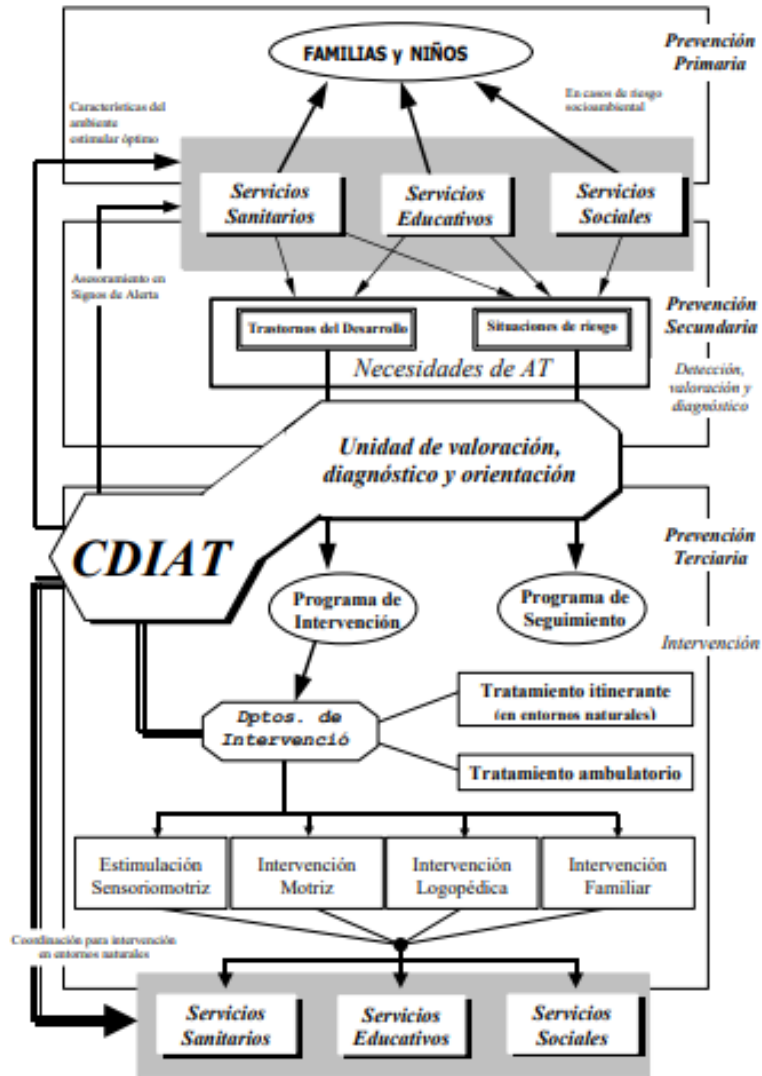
FAMILIAS y NIÑOS

Prevención Primaria

Características del ambiente estimular óptimo

En casos de riesgo socioambiental

Servicios Sanitarios

Servicios Educativos

Servicios Sociales

Asesoramiento en Signos de Alerta

Prevención Secundaria

Trastornos del Desarrollo

Situaciones de riesgo

Necesidades de AT

Detección, valoración y diagnóstico

Unidad de valoración, diagnóstico y orientación

CDIAT

Prevención Terciaria

Programa de Intervención

Programa de Seguimiento

Intervención

Dptos. de Intervenció

Tratamiento itinerante (en entornos naturales)

Tratamiento ambulatorio

Estimulación Sensoriomotriz

Intervención Motriz

Intervención Logopédica

Intervención Familiar

Coordinación para intervención en entornos naturales

Servicios Sanitarios

Servicios Educativos

Servicios Sociales